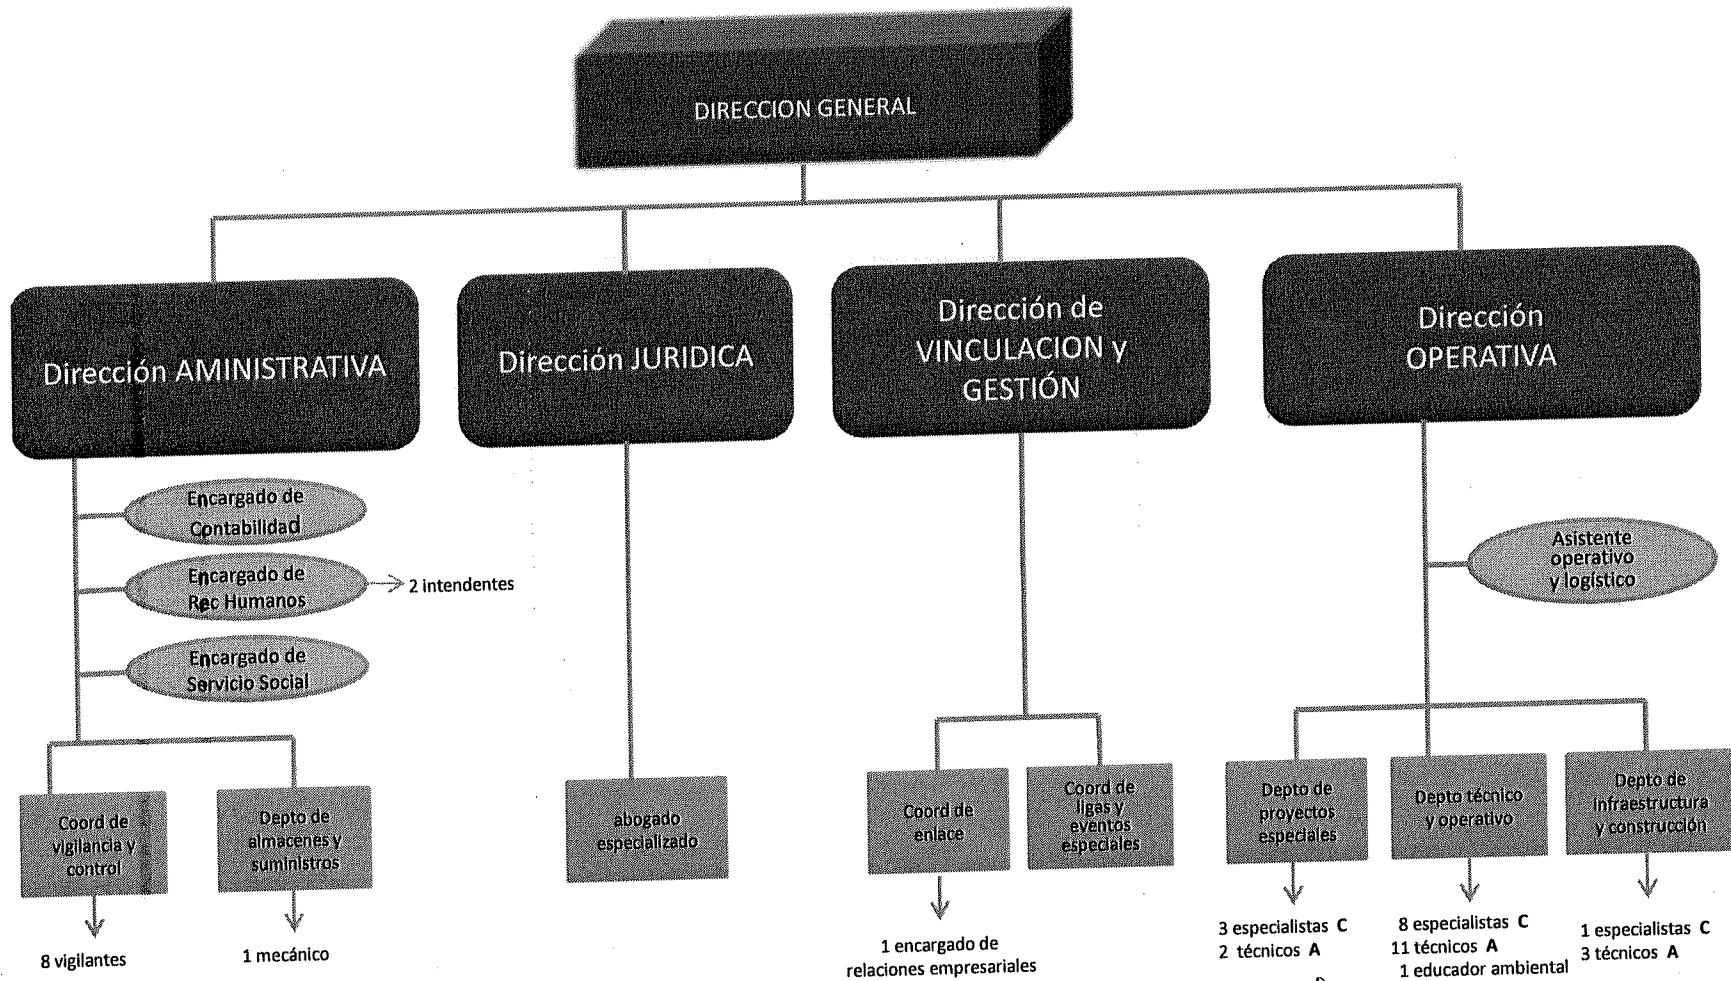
DIRECCION GENERAL

Dirección AMINISTRATIVA

Dirección JURIDICA

Dirección de VINCULACION y GESTIÓN

Dirección OPERATIVA

Encargado de Contabilidad

Encargado de Rec Humanos

2 intendentes

Encargado de Servicio Social

Asistente operativo y logístico

Coord de vigilancia y control

8 vigilantes

Depto de almacenes y suministros

1 mecánico

abogado especializado

Coord de enlace

1 encargado de relaciones empresariales

Coord de ligas y eventos especiales

Depto de proyectos especiales

3 especialistas C
2 técnicos A

Depto técnico y operativo

8 especialistas C
11 técnicos A
1 educador ambiental

Depto de infraestructura y construcción

1 especialistas C
3 técnicos A